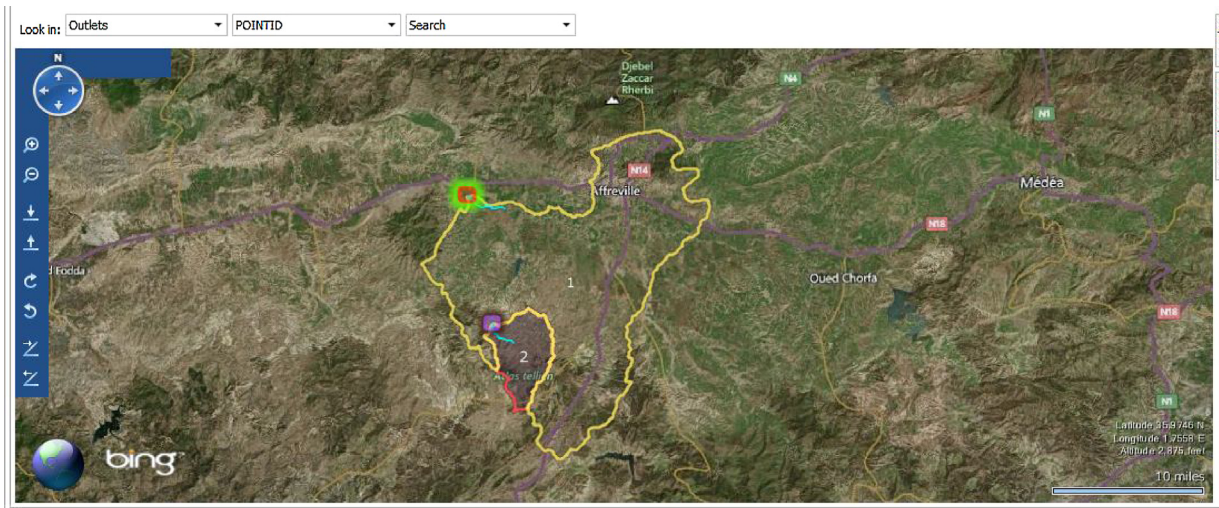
Look in: Outlets POINTID Search

N

Djebel Zaccar Rherbi

N4

N1

N14

Affreville

Médéa

N18

d Fodda

1

Oued Chorfa

N18

2

Atlas tellien

N1

bing

Latitude 35.9746 N
Longitude 1.7558 E
Altitude 2,875 feet

10 miles